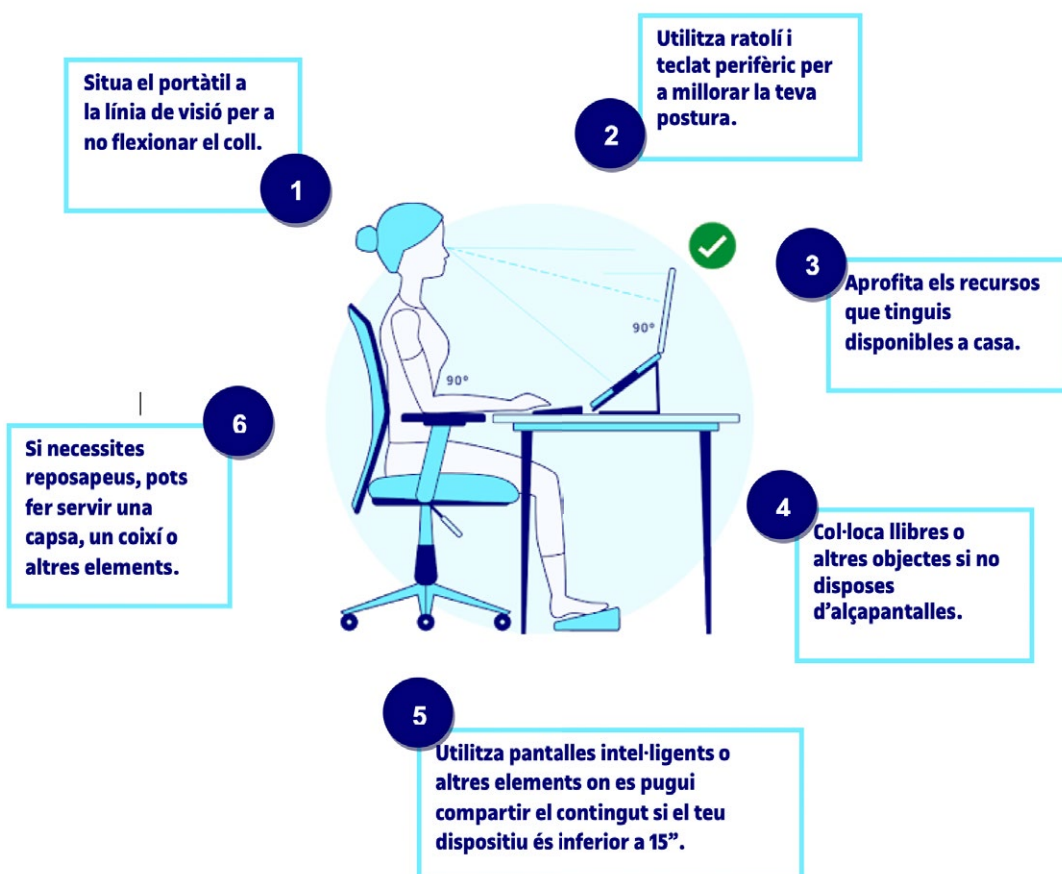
Situa el portàtil a la línia de visió per a no flexionar el coll.

1

2

Utilitza ratolí i teclat perifèric per a millorar la teva postura.

3

Aprofita els recursos que tinguis disponibles a casa.

90°

90°

6

Si necessites reposapeus, pots fer servir una capsa, un coixí o altres elements.

4

Col·loca llibres o altres objectes si no disposes d'alçapantalles.

5

Utilitza pantalles intel·ligents o altres elements on es pugui compartir el contingut si el teu dispositiu és inferior a 15".